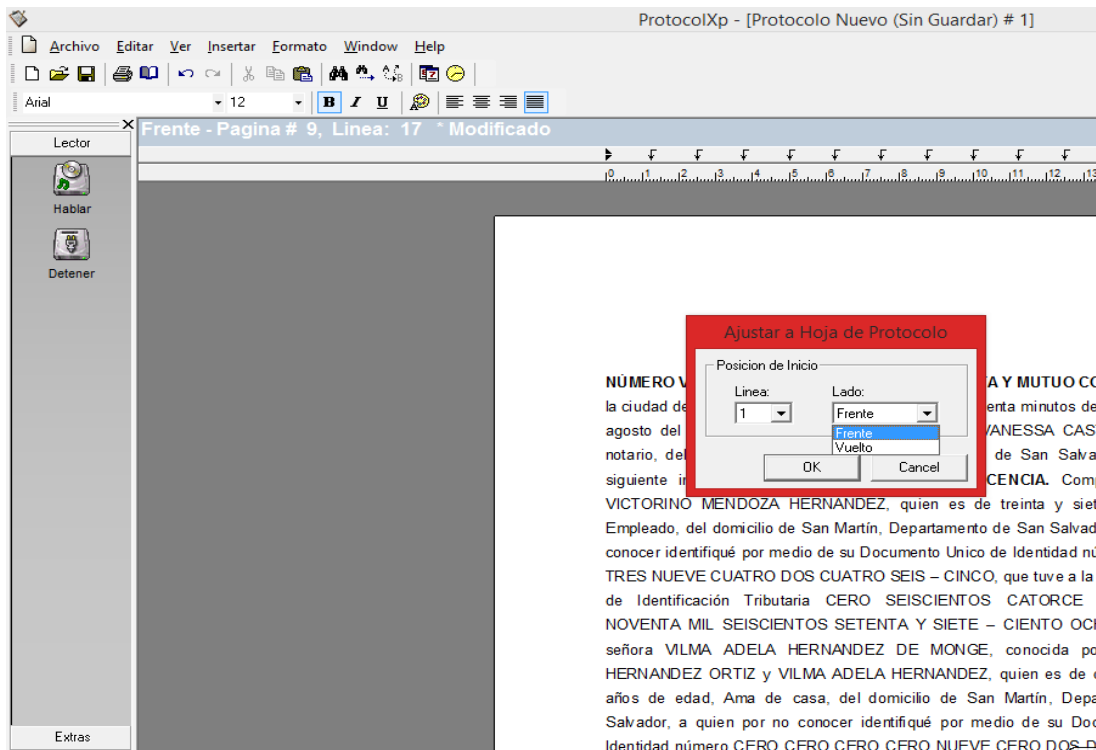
ProtocolXp - [Protocolo Nuevo (Sin Guardar) # 1]

Archivo Editar Ver Insertar Formato Window Help

Arial 12 B I U

Lector

Hablar

Detener

Extras

Frente - Pagina # 9, Linea: 17 * Modificado

0 1 2 3 4 5 6 7 8 9 10 11 12 13

Ajustar a Hoja de Protocolo

Posicion de Inicio

Linea: 1

Lado: Frente

Frente
Vuelto

OK Cancel

NÚMERO V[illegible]A Y MUTUO CO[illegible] la ciudad de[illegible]enta minutos de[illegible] agosto del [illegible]VANESSA CAS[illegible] notario, del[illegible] de San Salva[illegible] siguiente i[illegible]CENCIA. Comp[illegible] VICTORINO MENDOZA HERNÁNDEZ, quien es de treinta y siet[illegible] Empleado, del domicilio de San Martín, Departamento de San Salvad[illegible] conocer identifiqué por medio de su Documento Unico de Identidad nú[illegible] TRES NUEVE CUATRO DOS CUATRO SEIS – CINCO, que tuve a la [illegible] de Identificación Tributaria CERO SEISCIENTOS CATORCE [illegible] NOVENTA MIL SEISCIENTOS SETENTA Y SIETE – CIENTO OC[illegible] señora VILMA ADELA HERNANDEZ DE MONGE, conocida po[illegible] HERNANDEZ ORTIZ y VILMA ADELA HERNANDEZ, quien es de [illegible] años de edad, Ama de casa, del domicilio de San Martín, Depa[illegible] Salvador, a quien por no conocer identifiqué por medio de su Doc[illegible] Identidad número CERO CERO CERO CERO NUEVE CERO DOS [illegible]